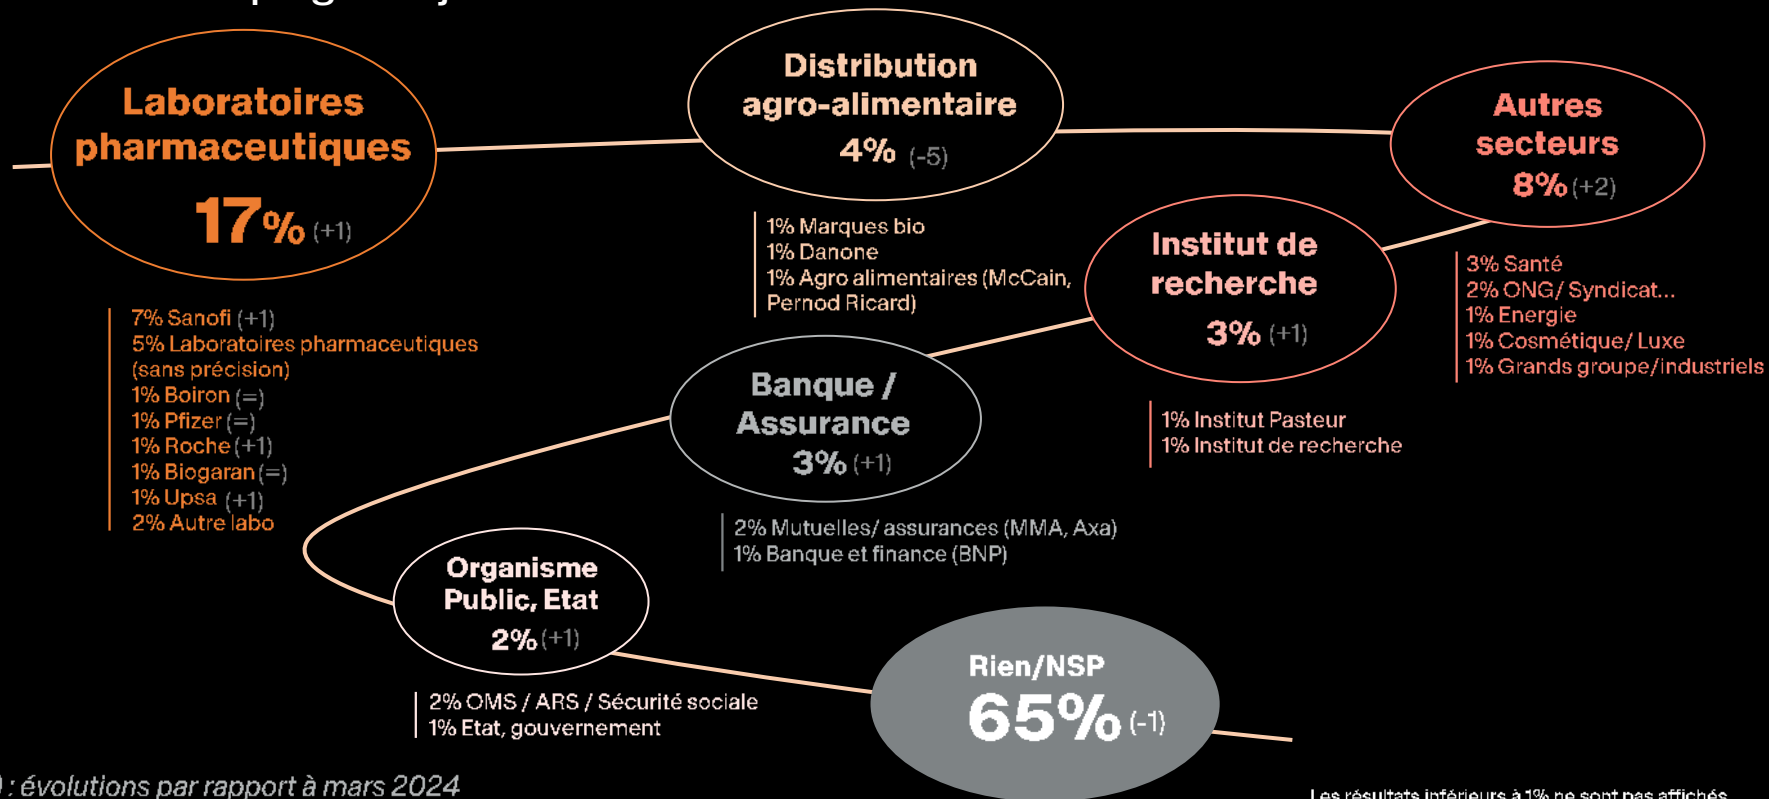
Laboratoires pharmaceutiques
17% (+1)

7% Sanofi (+1)
5% Laboratoires pharmaceutiques (sans précision)
1% Boiron (=)
1% Pfizer (=)
1% Roche (+1)
1% Biogaran (=)
1% Upsa (+1)
2% Autre labo

Distribution agro-alimentaire
4% (-5)

1% Marques bio
1% Danone
1% Agro alimentaires (McCain, Pernod Ricard)

Autres secteurs
8% (+2)

3% Santé
2% ONG/ Syndicat...
1% Energie
1% Cosmétique/ Luxe
1% Grands groupe/industriels

Institut de recherche
3% (+1)

1% Institut Pasteur
1% Institut de recherche

Banque / Assurance
3% (+1)

2% Mutuelles/ assurances (MMA, Axa)
1% Banque et finance (BNP)

Organisme Public, Etat
2% (+1)

2% OMS / ARS / Sécurité sociale
1% Etat, gouvernement

Rien/NSP
65% (-1)

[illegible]) : évolutions par rapport à mars 2024

Les résultats inférieurs à 1% ne sont pas affichés